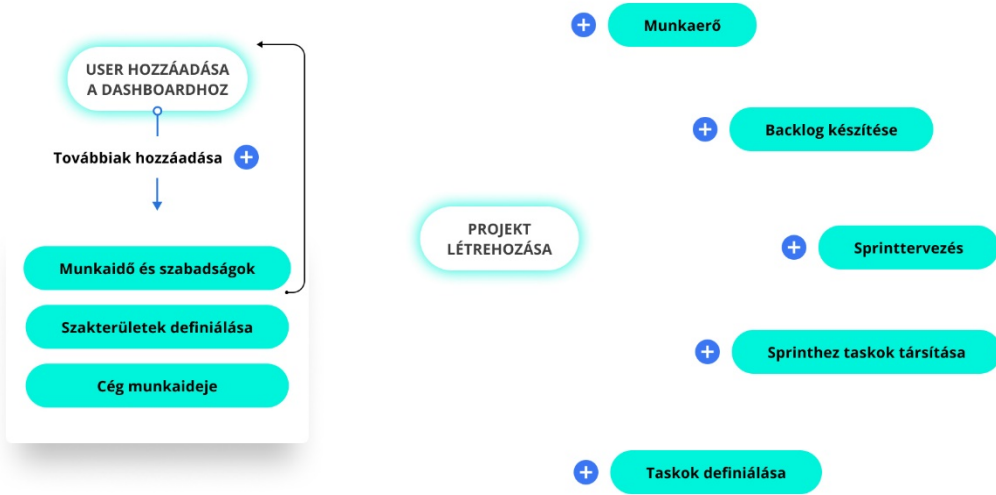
USER HOZZÁADÁSA A DASHBOARDHOZ

Továbbiak hozzáadása

Munkaidő és szabadságok

Szakterületek definiálása

Cég munkaideje

PROJEKT LÉTREHOZÁSA

Munkaerő

Backlog készítése

Sprinttervezés

Sprinthez taskok társítása

Taskok definiálása